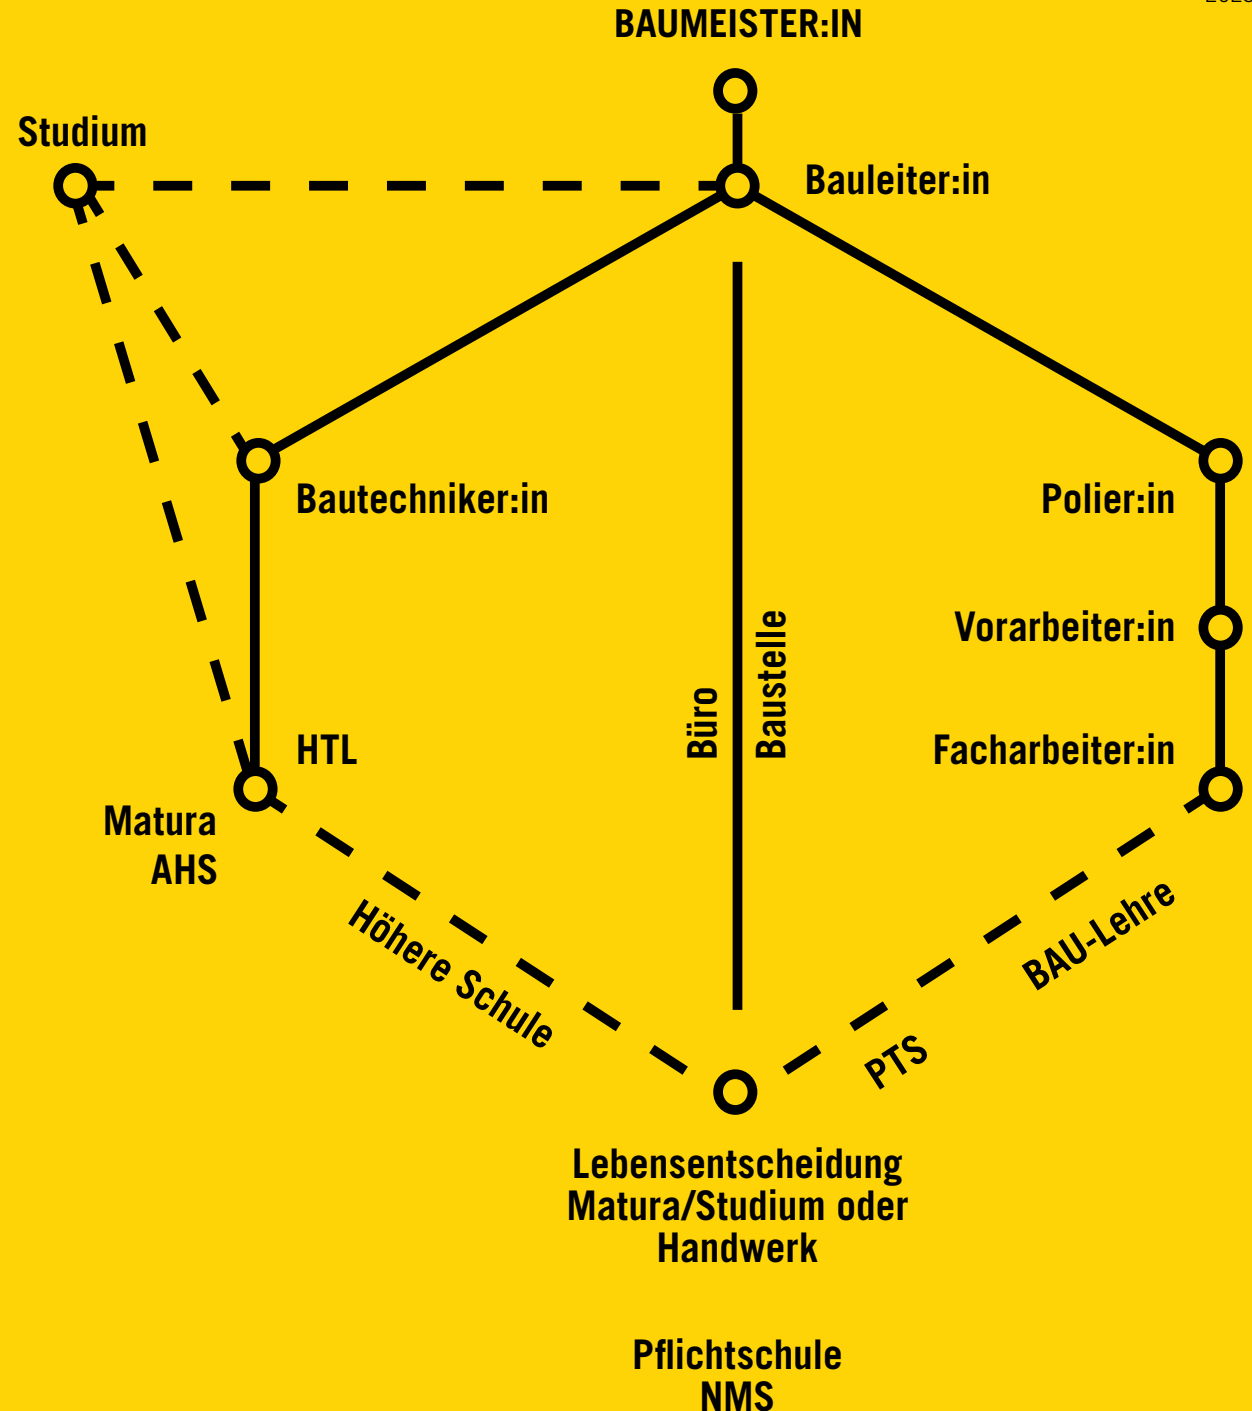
BAUMEISTER:IN

Studium

Bauleiter:in

Bautechniker:in

Polier:in

Vorarbeiter:in

Büro

Baustelle

HTL

Facharbeiter:in

Matura
AHS

Höhere Schule

BAU-Lehre

PTS

Lebensentscheidung
Matura/Studium oder
Handwerk

Pflichtschule
NMS